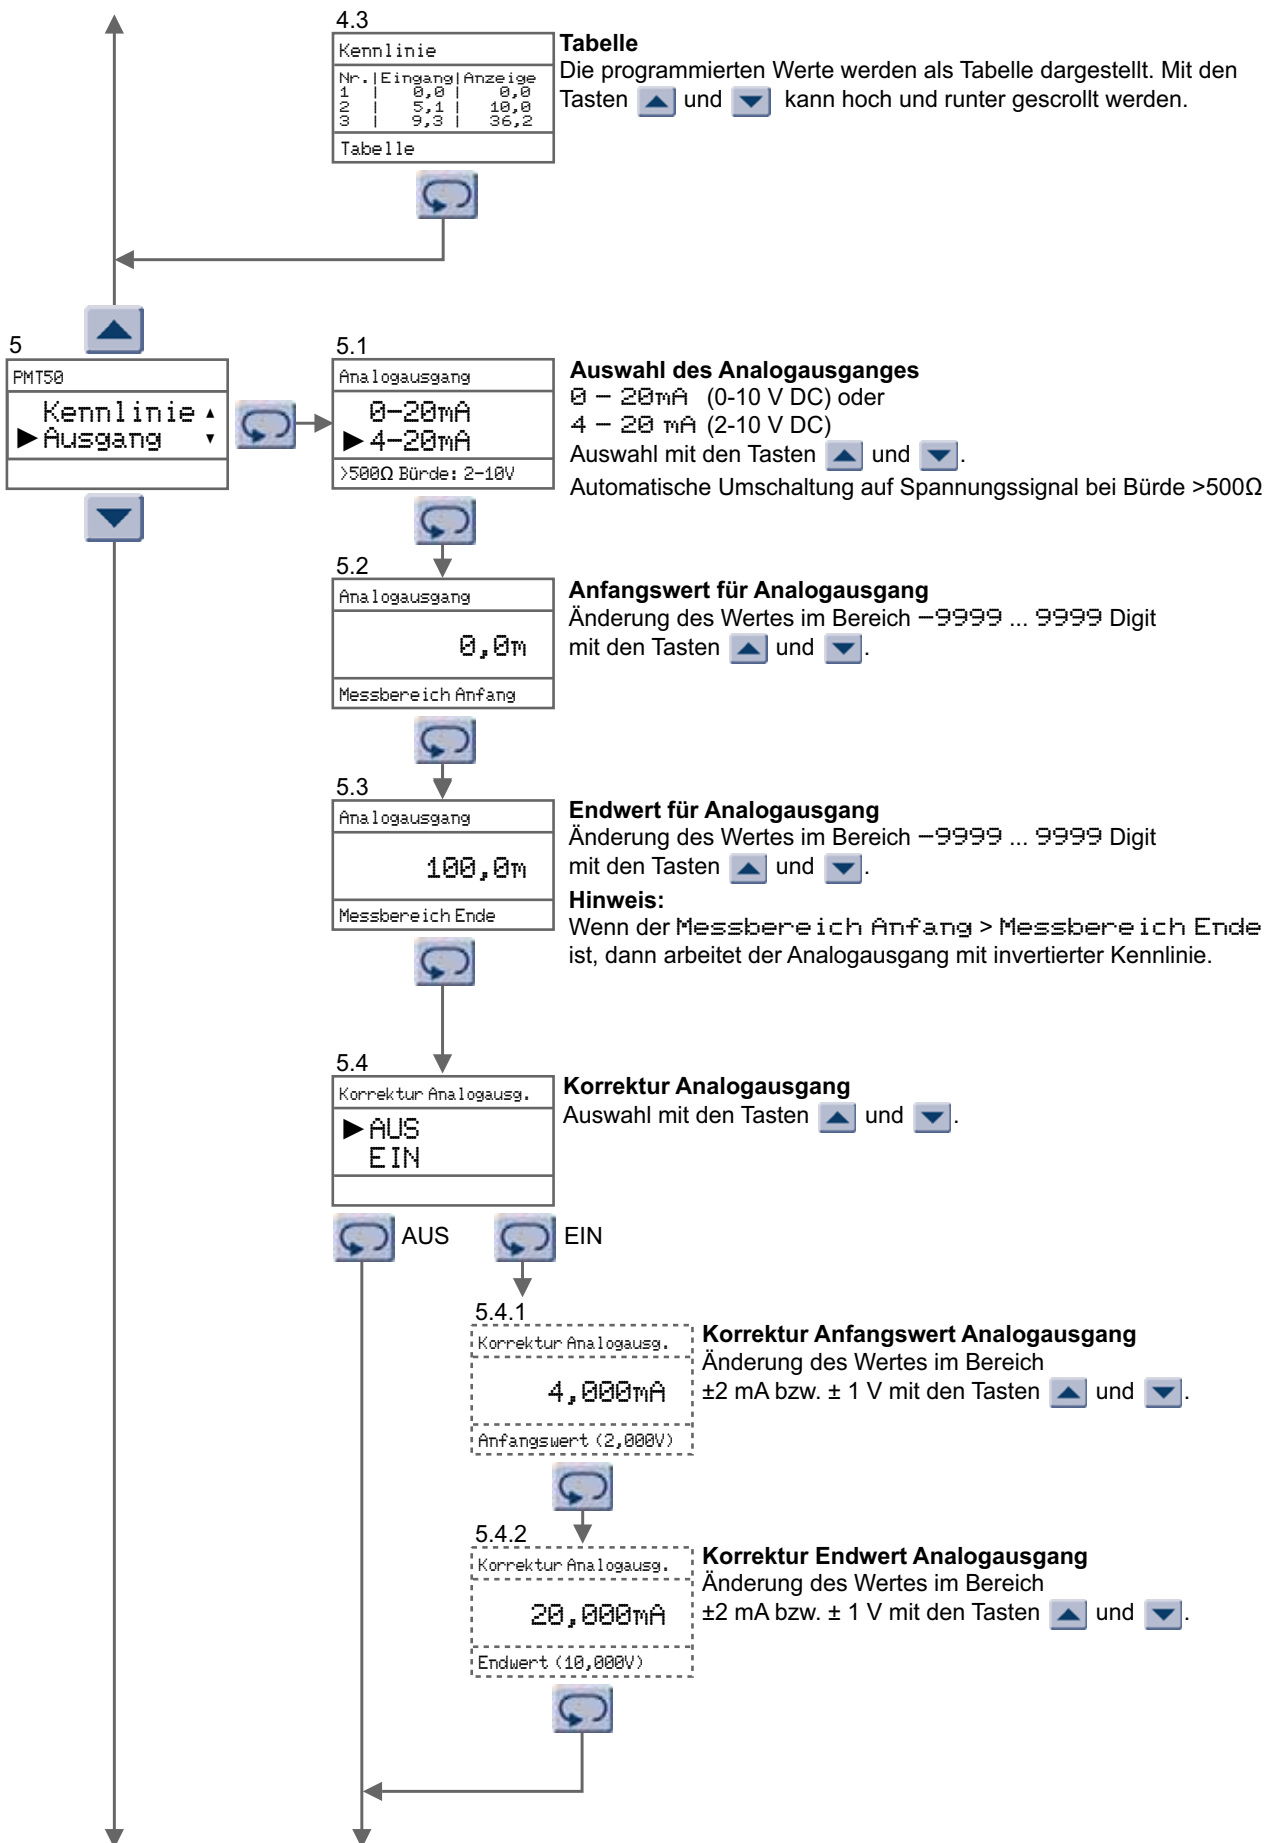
4.3

Kennlinie

| Nr. | Eingang | Anzeige |
|---|---|---|
| 1 | 0,0 | 0,0 |
| 2 | 5,1 | 10,0 |
| 3 | 9,3 | 36,2 |

Tabelle

**Tabelle**
Die programmierten Werte werden als Tabelle dargestellt. Mit den Tasten und kann hoch und runter gescrollt werden.

5

PMT50
Kennlinie
▶Ausgang

5.1

Analogausgang
0-20mA
▶4-20mA
>500Ω Bürde: 2-10V

**Auswahl des Analogausganges**
0 – 20mA (0-10 V DC) oder
4 – 20 mA (2-10 V DC)
Auswahl mit den Tasten und .
Automatische Umschaltung auf Spannungssignal bei Bürde >500Ω

5.2

Analogausgang
0,0m
Messbereich Anfang

**Anfangswert für Analogausgang**
Änderung des Wertes im Bereich –9999 ... 9999 Digit mit den Tasten und .

5.3

Analogausgang
100,0m
Messbereich Ende

**Endwert für Analogausgang**
Änderung des Wertes im Bereich –9999 ... 9999 Digit mit den Tasten und .
**Hinweis:**
Wenn der Messbereich Anfang > Messbereich Ende ist, dann arbeitet der Analogausgang mit invertierter Kennlinie.

5.4

Korrektur Analogausg.
▶AUS
EIN

**Korrektur Analogausgang**
Auswahl mit den Tasten und .

AUS EIN

5.4.1

Korrektur Analogausg.
4,000mA
Anfangswert (2,000V)

**Korrektur Anfangswert Analogausgang**
Änderung des Wertes im Bereich ±2 mA bzw. ± 1 V mit den Tasten und .

5.4.2

Korrektur Analogausg.
20,000mA
Endwert (10,000V)

**Korrektur Endwert Analogausgang**
Änderung des Wertes im Bereich ±2 mA bzw. ± 1 V mit den Tasten und .